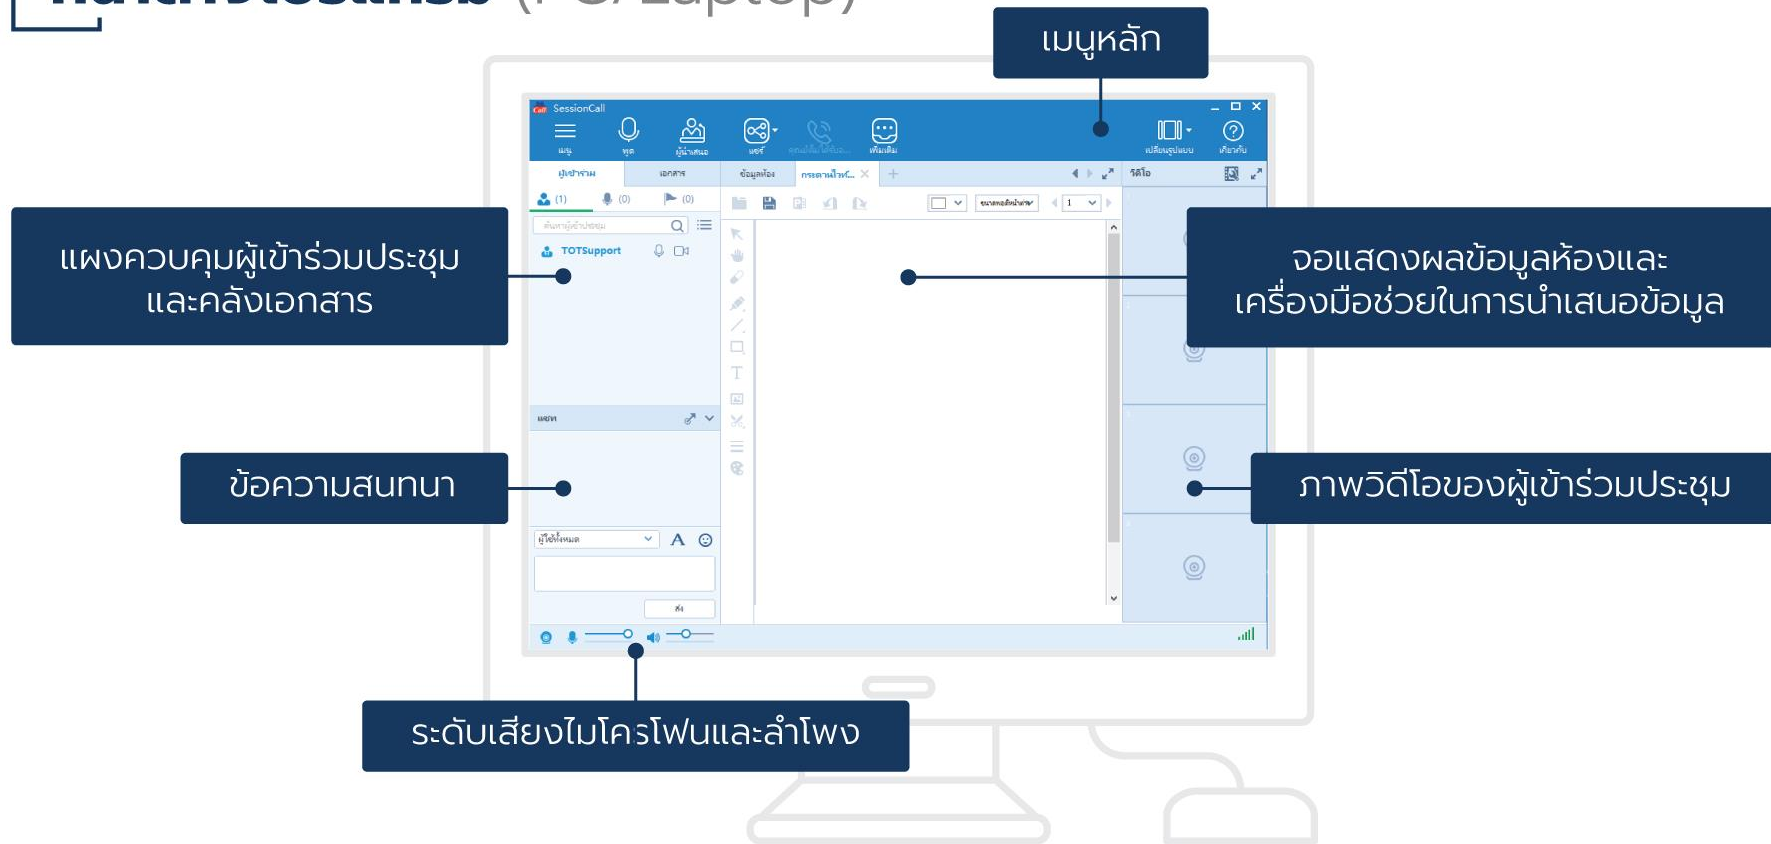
(PC/Laptop)

เมนูหลัก

SessionCall

เมนู พูด ผู้นำเสนอ แชร์ เพิ่มเติม

เปลี่ยนรูปแบบ เกี่ยวกับ

ผู้เข้าร่วม เอกสาร ข้อมูลห้อง กระดานไวท์...

วิดีโอ

(1) (0) (0)

TOTSupport

แผงควบคุมผู้เข้าร่วมประชุม และคลังเอกสาร

จอแสดงผลข้อมูลห้องและ เครื่องมือช่วยในการนำเสนอข้อมูล

ข้อความสนทนา

ภาพวิดีโอของผู้เข้าร่วมประชุม

ผู้ใช้ทั้งหมด

ส่ง

ระดับเสียงไมโครโฟนและลำโพง